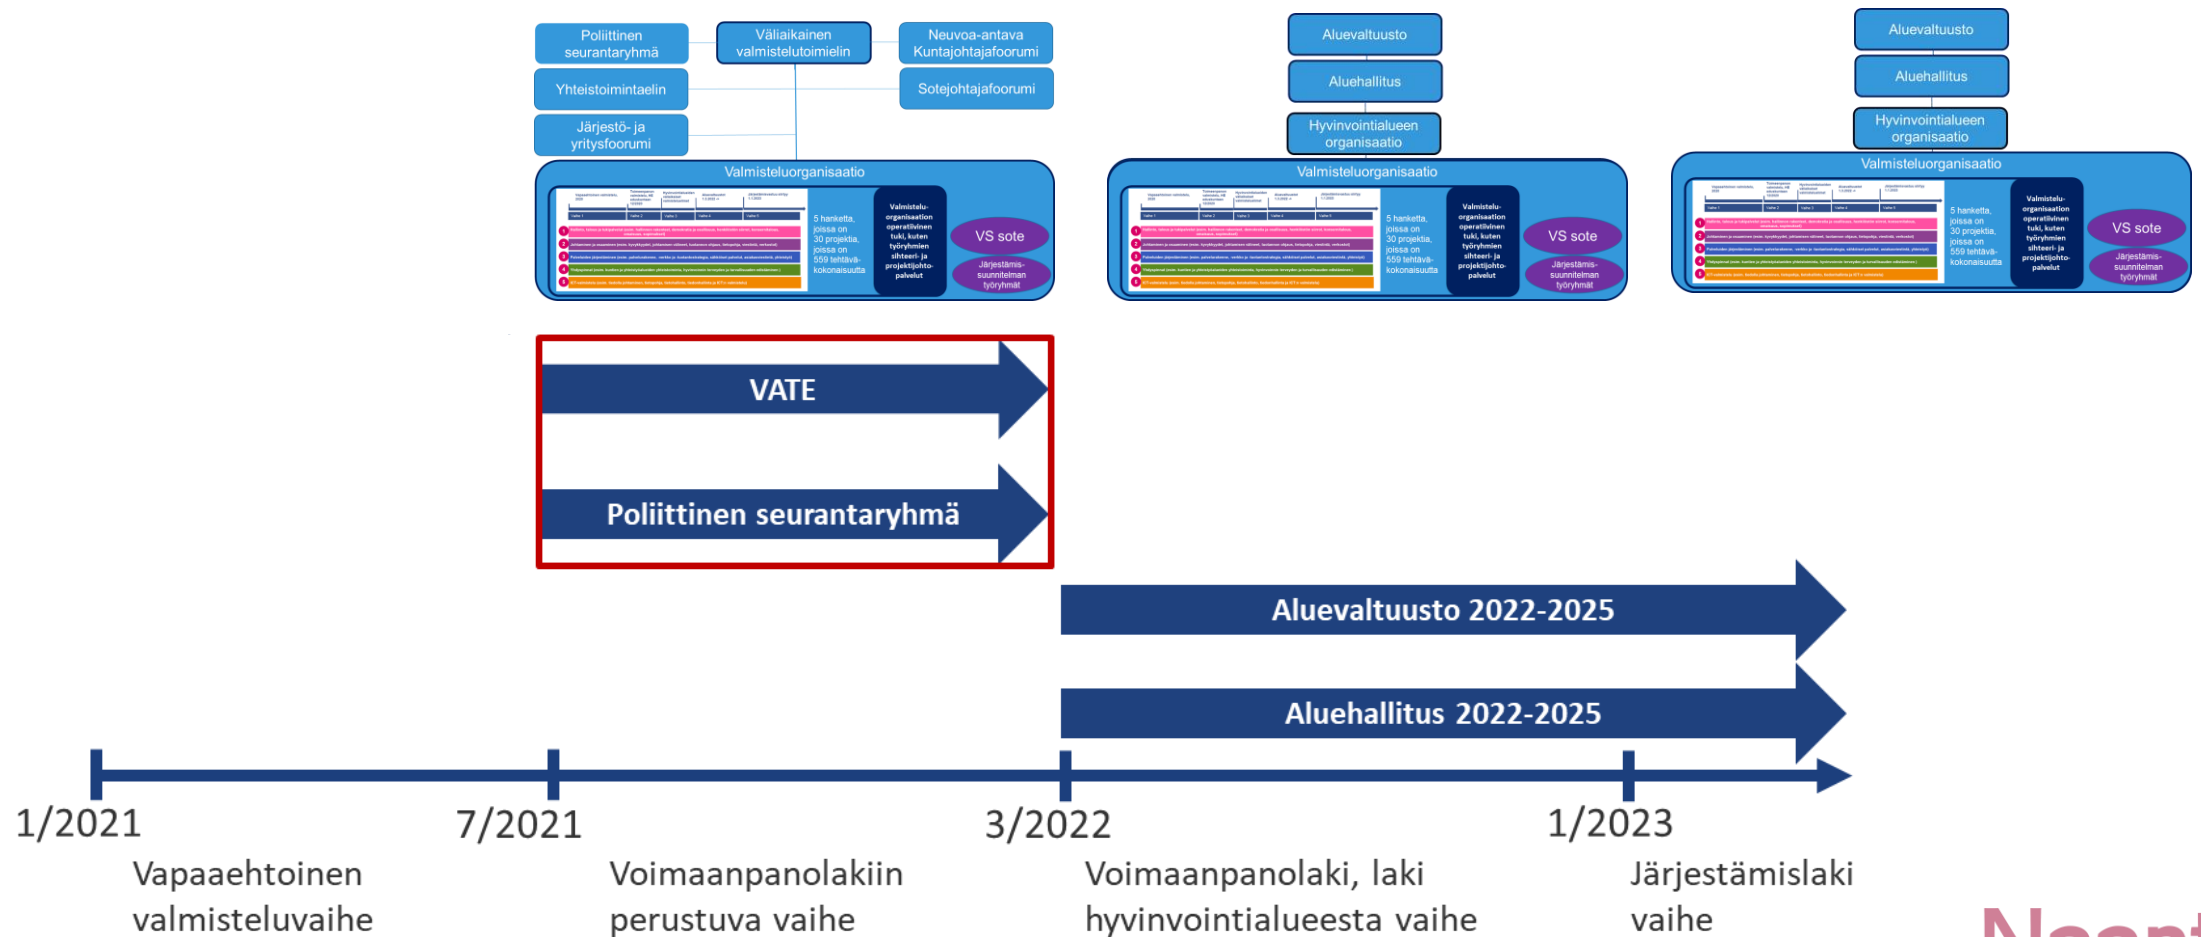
Poliittinen seurantaryhmä

Väliaikainen valmistelutoimielin

Neuvoa-antava Kuntajohtajafoorumi

Yhteistoimintaelin

Sotejohtajafoorumi

Järjestö- ja yritysfoorumi

Valmisteluorganisaatio

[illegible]

5 hanketta, joissa on 30 projektia, joissa on 559 tehtäväkokonaisuutta

Valmisteluorganisaation operatiivinen tuki, kuten työryhmien sihteeri- ja projektijohtopalvelut

VS sote

Järjestämissuunnitelman työryhmät

Aluevaltuusto

Aluehallitus

Hyvinvointialueen organisaatio

Valmisteluorganisaatio

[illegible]

5 hanketta, joissa on 30 projektia, joissa on 559 tehtäväkokonaisuutta

Valmisteluorganisaation operatiivinen tuki, kuten työryhmien sihteeri- ja projektijohtopalvelut

VS sote

Järjestämissuunnitelman työryhmät

Aluevaltuusto

Aluehallitus

Hyvinvointialueen organisaatio

Valmisteluorganisaatio

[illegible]

5 hanketta, joissa on 30 projektia, joissa on 559 tehtäväkokonaisuutta

Valmisteluorganisaation operatiivinen tuki, kuten työryhmien sihteeri- ja projektijohtopalvelut

VS sote

Järjestämissuunnitelman työryhmät

VATE

Poliittinen seurantaryhmä

Aluevaltuusto 2022-2025

Aluehallitus 2022-2025

1/2021
Vapaaehtoinen valmisteluvaihe

7/2021
Voimaanpanolakiin perustuva vaihe

3/2022
Voimaanpanolaki, laki hyvinvointialueesta vaihe

1/2023
Järjestämislaki vaihe

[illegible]